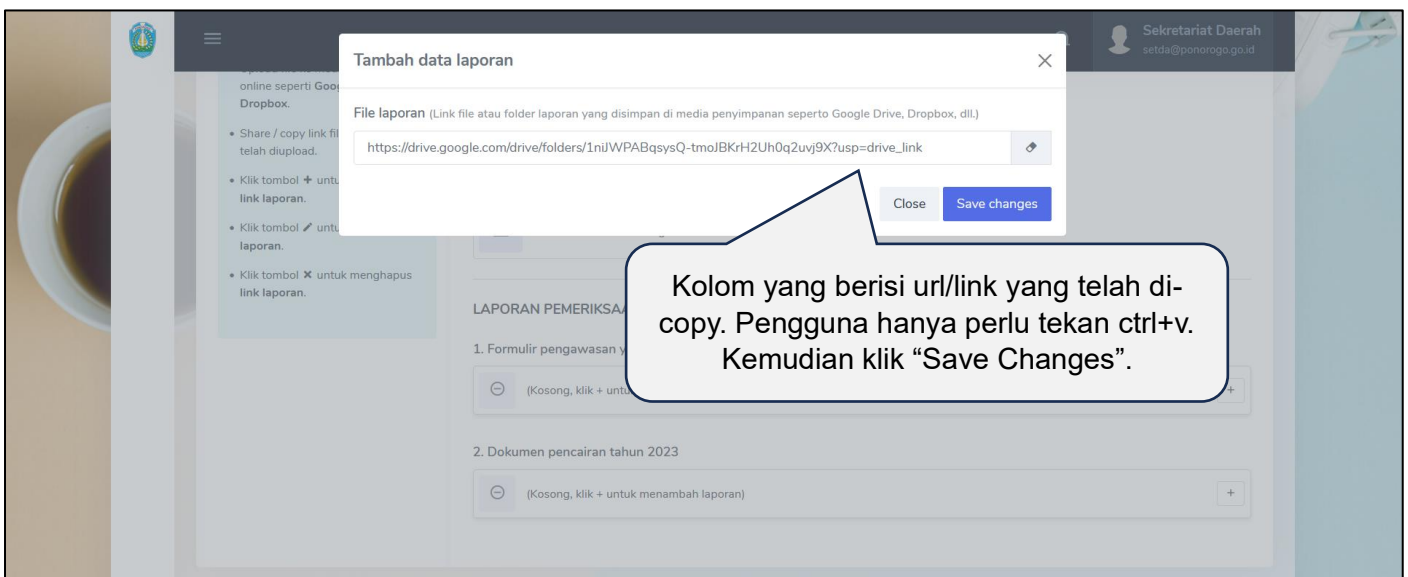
Sekretariat Daerah
setda@ponorogo.go.id

online seperti Goo
Dropbox.

• Share / copy link fil
telah diupload.

• Klik tombol + untu
link laporan.

• Klik tombol ✎ untu
laporan.

• Klik tombol ✕ untuk menghapus link laporan.

Tambah data laporan

File laporan (Link file atau folder laporan yang disimpan di media penyimpanan seperto Google Drive, Dropbox, dll.)

https://drive.google.com/drive/folders/1niJWPABqsysQ-tmoJBKrH2Uh0q2uvj9X?usp=drive_link

Close Save changes

Kolom yang berisi url/link yang telah di-copy. Pengguna hanya perlu tekan ctrl+v. Kemudian klik “Save Changes”.

LAPORAN PEMERIKSAA

1. Formulir pengawasan y

(Kosong, klik + untu

2. Dokumen pencairan tahun 2023

(Kosong, klik + untuk menambah laporan)

+